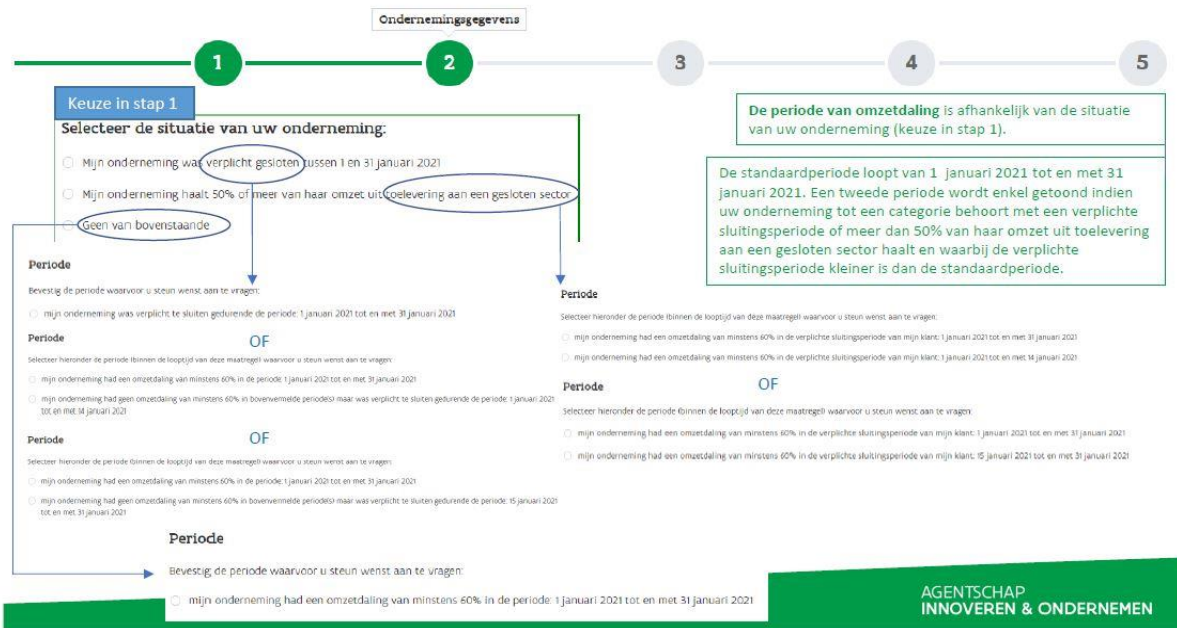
Ondernemingsgegevens

1 2 3 4 5

Keuze in stap 1

Selecteer de situatie van uw onderneming:

Mijn onderneming was verplicht gesloten tussen 1 en 31 januari 2021

Mijn onderneming haalt 50% of meer van haar omzet uit toelevering aan een gesloten sector

Geen van bovenstaande

De periode van omzetdaling is afhankelijk van de situatie van uw onderneming (keuze in stap 1).

De standaardperiode loopt van 1 januari 2021 tot en met 31 januari 2021. Een tweede periode wordt enkel getoond indien uw onderneming tot een categorie behoort met een verplichte sluitingsperiode of meer dan 50% van haar omzet uit toelevering aan een gesloten sector haalt en waarbij de verplichte sluitingsperiode kleiner is dan de standaardperiode.

Periode

Bevestig de periode waarvoor u steun wenst aan te vragen:

mijn onderneming was verplicht te sluiten gedurende de periode: 1 januari 2021 tot en met 31 januari 2021

Periode OF

Selecteer hieronder de periode (binnen de looptijd van deze maatregel) waarvoor u steun wenst aan te vragen:

mijn onderneming had een omzetdaling van minstens 60% in de periode 1 januari 2021 tot en met 31 januari 2021

mijn onderneming had geen omzetdaling van minstens 60% in bovenvermelde periode(s) maar was verplicht te sluiten gedurende de periode: 1 januari 2021 tot en met 14 januari 2021

Periode OF

Selecteer hieronder de periode (binnen de looptijd van deze maatregel) waarvoor u steun wenst aan te vragen:

mijn onderneming had een omzetdaling van minstens 60% in de periode 1 januari 2021 tot en met 31 januari 2021

mijn onderneming had geen omzetdaling van minstens 60% in bovenvermelde periode(s) maar was verplicht te sluiten gedurende de periode: 15 januari 2021 tot en met 31 januari 2021

Periode

Selecteer hieronder de periode (binnen de looptijd van deze maatregel) waarvoor u steun wenst aan te vragen:

mijn onderneming had een omzetdaling van minstens 60% in de verplichte sluitingsperiode van mijn klant: 1 januari 2021 tot en met 31 januari 2021

mijn onderneming had een omzetdaling van minstens 60% in de verplichte sluitingsperiode van mijn klant: 1 januari 2021 tot en met 14 januari 2021

Periode OF

Selecteer hieronder de periode (binnen de looptijd van deze maatregel) waarvoor u steun wenst aan te vragen:

mijn onderneming had een omzetdaling van minstens 60% in de verplichte sluitingsperiode van mijn klant: 1 januari 2021 tot en met 31 januari 2021

mijn onderneming had een omzetdaling van minstens 60% in de verplichte sluitingsperiode van mijn klant: 15 januari 2021 tot en met 31 januari 2021

Periode

Bevestig de periode waarvoor u steun wenst aan te vragen:

mijn onderneming had een omzetdaling van minstens 60% in de periode: 1 januari 2021 tot en met 31 januari 2021

AGENTSCHAP
INNOVEREN & ONDERNEMEN